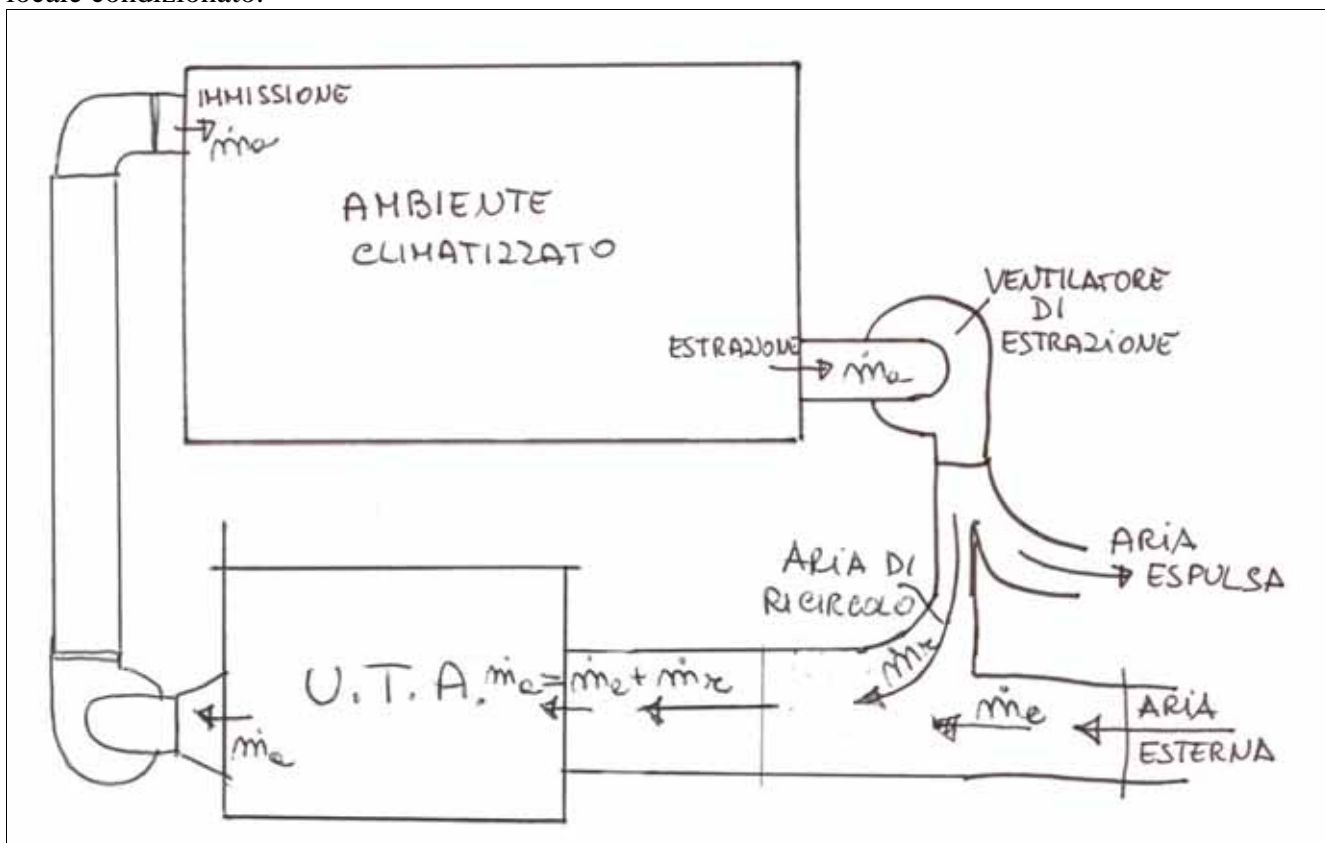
locale condizionato.

IMMISSIONE
$\dot{m}_a$

AMBIENTE
CLIMATIZZATO

ESTRAZIONE
$\dot{m}_a$

VENTILATORE
DI
ESTRAZIONE

ARIA
ESPULSA

ARIA DI
RICIRCOLO

$\dot{m}_r$

U.T.A. $\dot{m}_a = \dot{m}_e + \dot{m}_r$

$\dot{m}_a$

$\dot{m}_e$

ARIA
ESTERNA